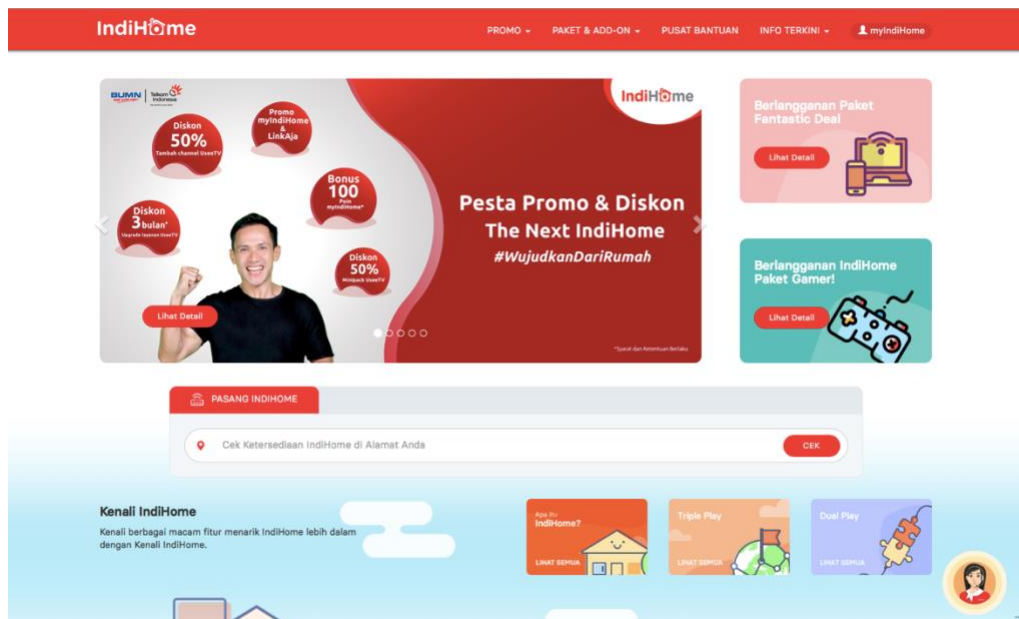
IndiHome

PROMO ▾ PAKET & ADD-ON ▾ PUSAT BANTUAN INFO TERKINI ▾ myIndiHome

BUMN Telkom Indonesia

IndiHome

Diskon 50% Tambah channel UseeTV

Promo myIndiHome & LinkAja

Bonus 100 Poin myIndiHome*

Diskon 3 bulan* Upgrade layanan UseeTV

Diskon 50% Minipack UseeTV

Pesta Promo & Diskon
The Next IndiHome
#WujudkanDariRumah

Lihat Detail

*Syarat dan Ketentuan Berlaku

Berlangganan Paket Fantastic Deal

Lihat Detail

Berlangganan IndiHome Paket Gamer!

Lihat Detail

PASANG INDIHOME

Cek Ketersediaan IndiHome di Alamat Anda

CEK

Kenali IndiHome

Kenali berbagai macam fitur menarik IndiHome lebih dalam dengan Kenali IndiHome.

Apa itu IndiHome?

LIHAT SEMUA

Triple Play

LIHAT SEMUA

Dual Play

LIHAT SEMUA